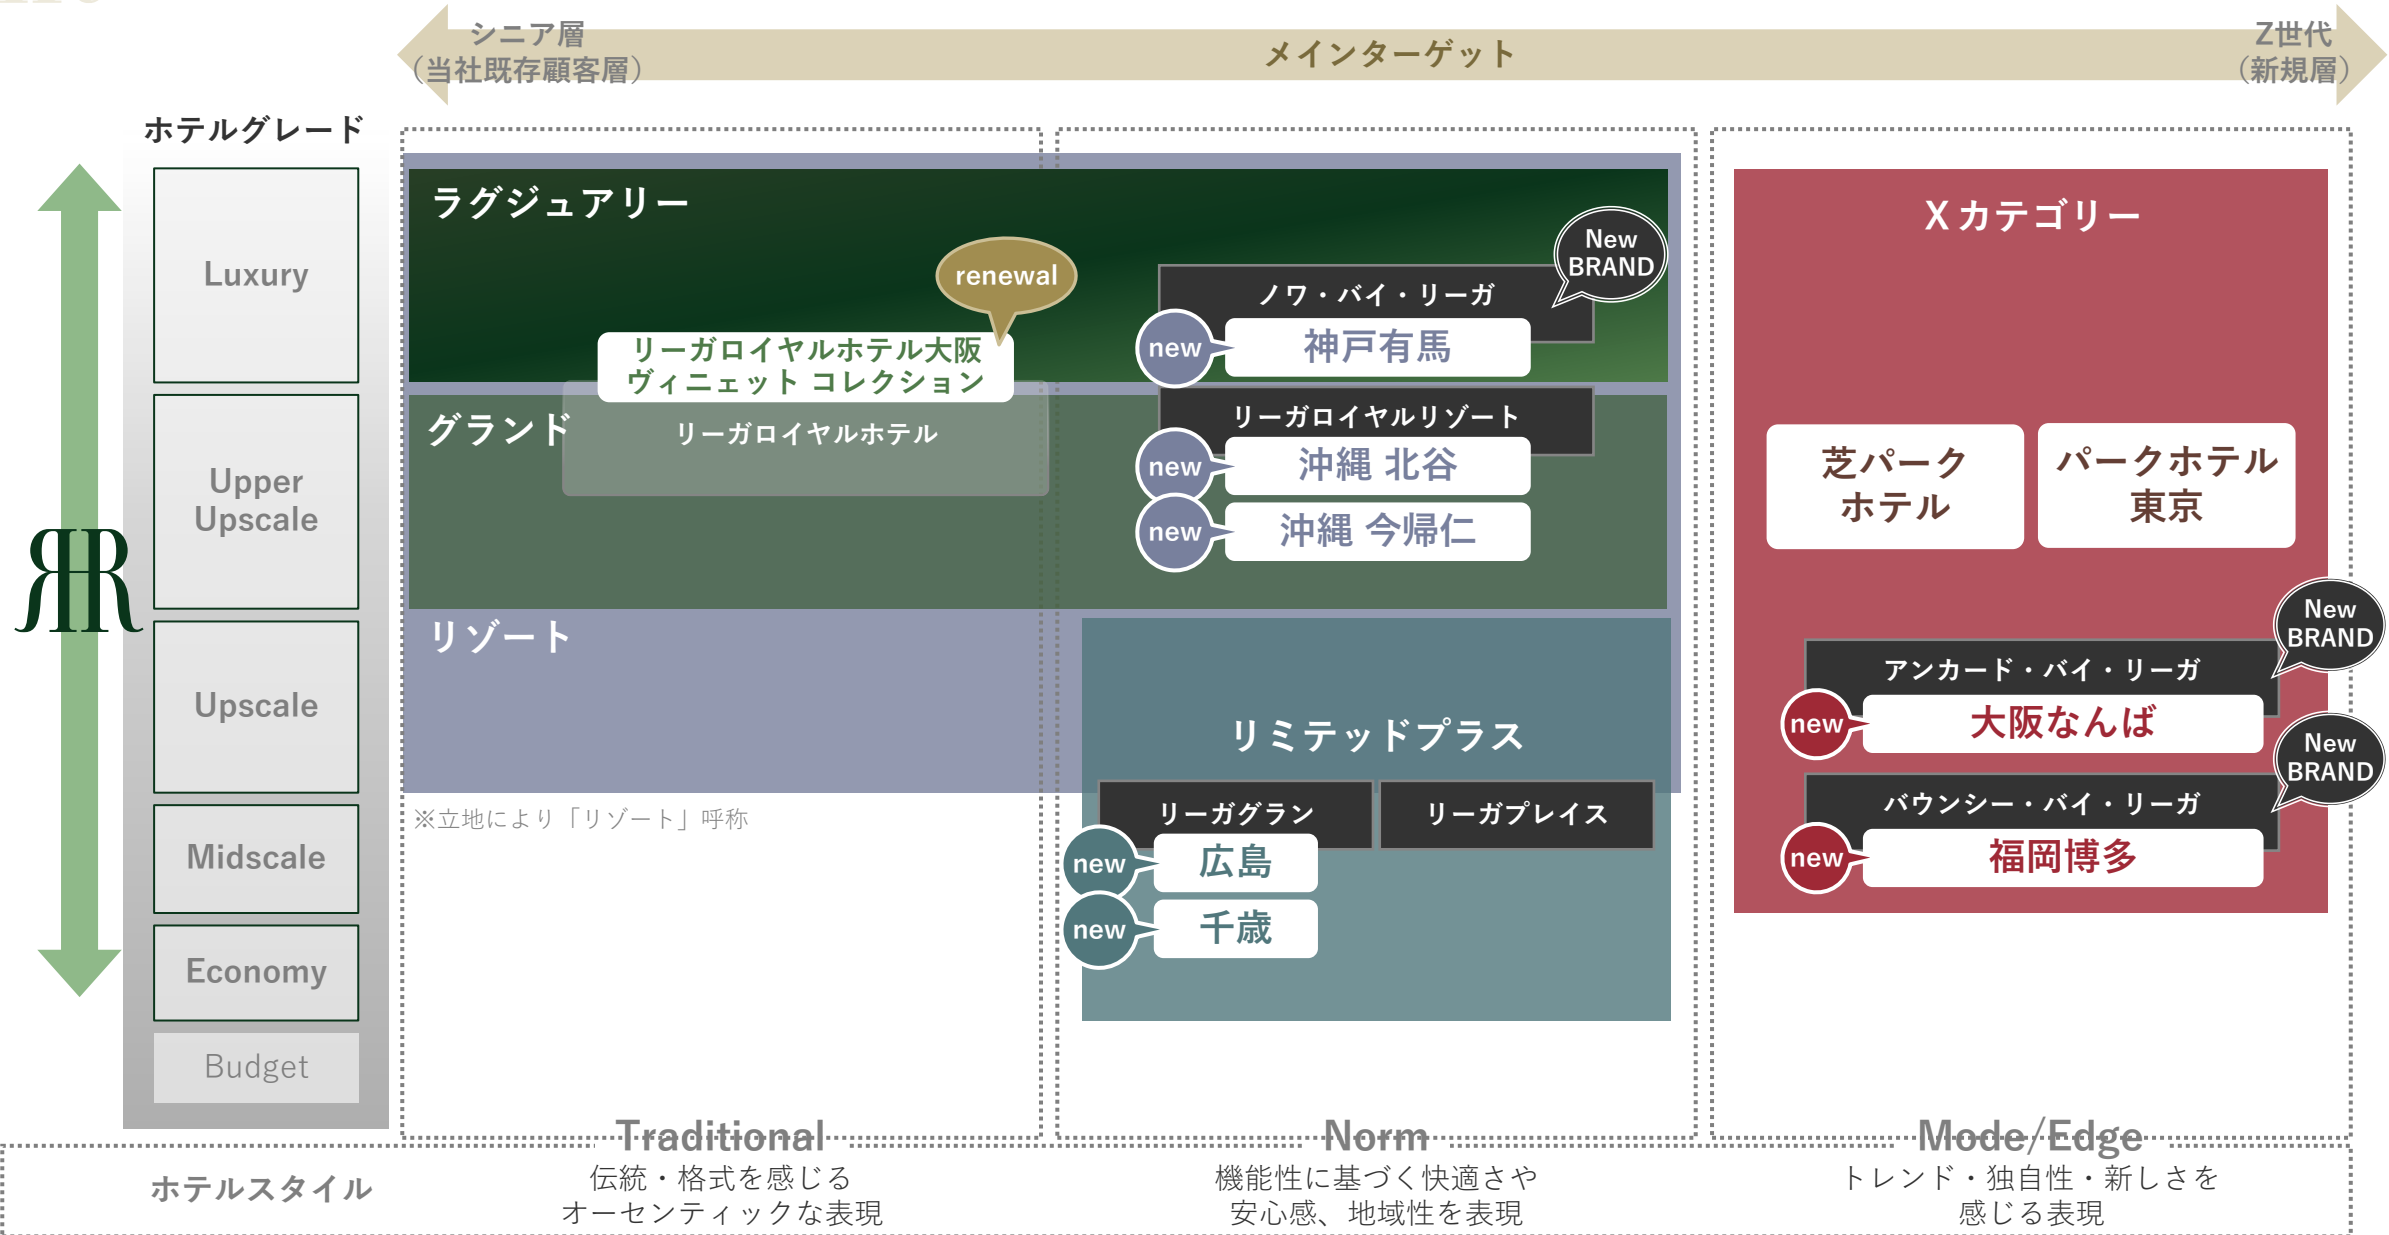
シニア層
（当社既存顧客層）

メインターゲット

Z世代
（新規層）

ホテルグレード

Luxury

Upper Upscale

Upscale

Midscale

Economy

Budget

ラグジュアリー

renewal

リーガロイヤルホテル大阪
ヴィニェット コレクション

New BRAND

ノワ・バイ・リーガ

new 神戸有馬

グランド

リーガロイヤルホテル

リーガロイヤルリゾート

new 沖縄 北谷

new 沖縄 今帰仁

リゾート

リミテッドプラス

リーガグラン

リーガプレイス

new 広島

new 千歳

※立地により「リゾート」呼称

Xカテゴリー

芝パーク
ホテル

パークホテル
東京

New BRAND

アンカード・バイ・リーガ

new 大阪なんば

New BRAND

バウンシー・バイ・リーガ

new 福岡博多

ホテルスタイル

Traditional
伝統・格式を感じる
オーセンティックな表現

Norm
機能性に基づく快適さや
安心感、地域性を表現

Mode/Edge
トレンド・独自性・新しさを
感じる表現